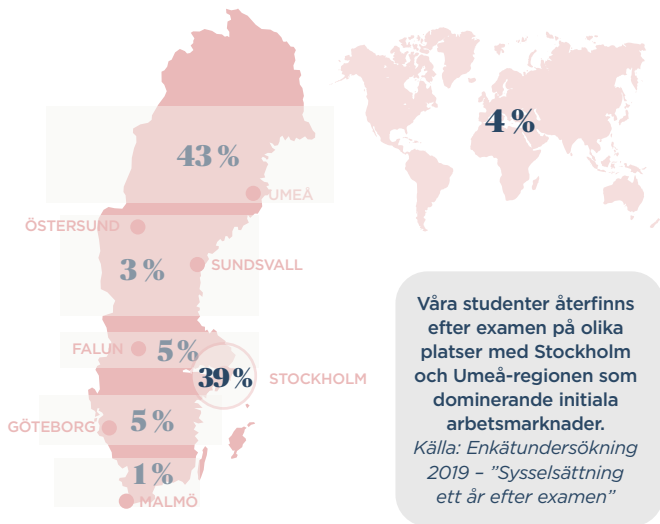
4 %

43 %

UMEÅ

ÖSTERSUND

3 %

SUNDSVALL

FALUN

5 %

39 %

STOCKHOLM

GÖTEBORG

5 %

1 %

MALMÖ

Våra studenter återfinns efter examen på olika platser med Stockholm och Umeå-regionen som dominerande initiala arbetsmarknader.
Källa: Enkätundersökning 2019 – ”Sysselsättning ett år efter examen”